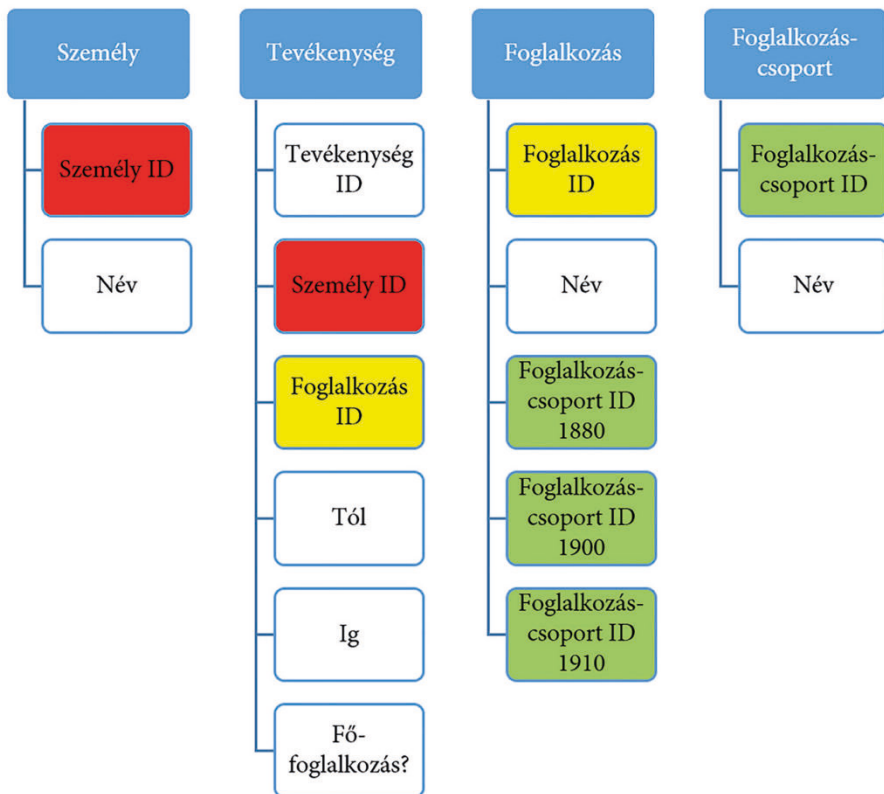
Személy

Személy ID

Név

Tevékenység

Tevékenység ID

Személy ID

Foglalkozás ID

Tól

Ig

Fő-foglalkozás?

Foglalkozás

Foglalkozás ID

Név

Foglalkozás-csoport ID 1880

Foglalkozás-csoport ID 1900

Foglalkozás-csoport ID 1910

Foglalkozás-csoport

Foglalkozás-csoport ID

Név